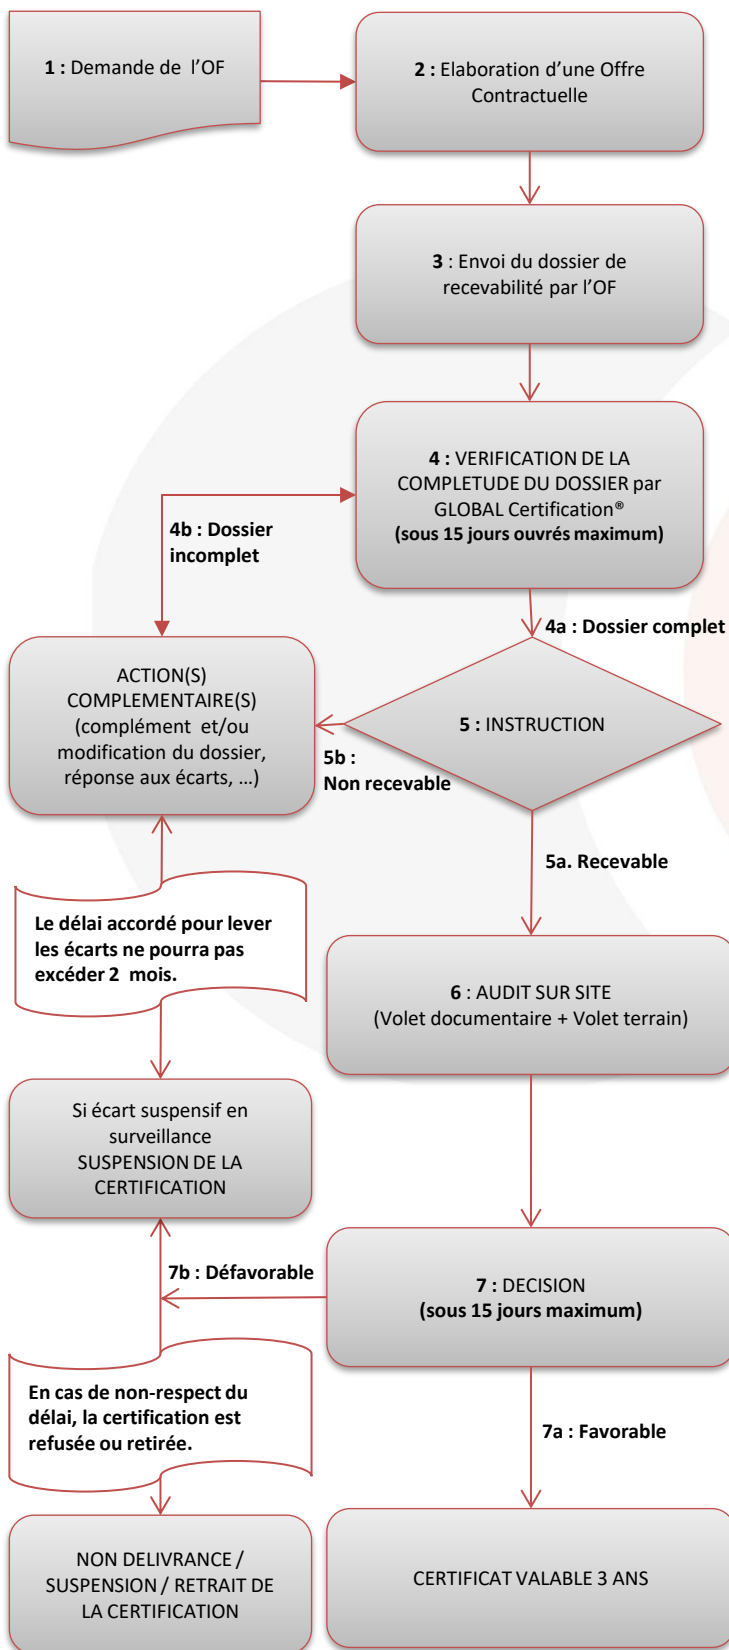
**1 :** Demande de l'OF

**2 :** Elaboration d'une Offre Contractuelle

**3** : Envoi du dossier de recevabilité par l'OF

**4 :** VERIFICATION DE LA COMPLETUDE DU DOSSIER par GLOBAL Certification®
**(sous 15 jours ouvrés maximum)**

**4b : Dossier incomplet**

**4a : Dossier complet**

ACTION(S) COMPLEMENTAIRE(S) (complément et/ou modification du dossier, réponse aux écarts, …)

**5 :** INSTRUCTION

**5b : Non recevable**

**5a. Recevable**

**Le délai accordé pour lever les écarts ne pourra pas excéder 2 mois.**

**6** : AUDIT SUR SITE
(Volet documentaire + Volet terrain)

Si écart suspensif en surveillance
SUSPENSION DE LA CERTIFICATION

**7b : Défavorable**

**7 :** DECISION
**(sous 15 jours maximum)**

**En cas de non-respect du délai, la certification est refusée ou retirée.**

**7a : Favorable**

NON DELIVRANCE / SUSPENSION / RETRAIT DE LA CERTIFICATION

CERTIFICAT VALABLE 3 ANS